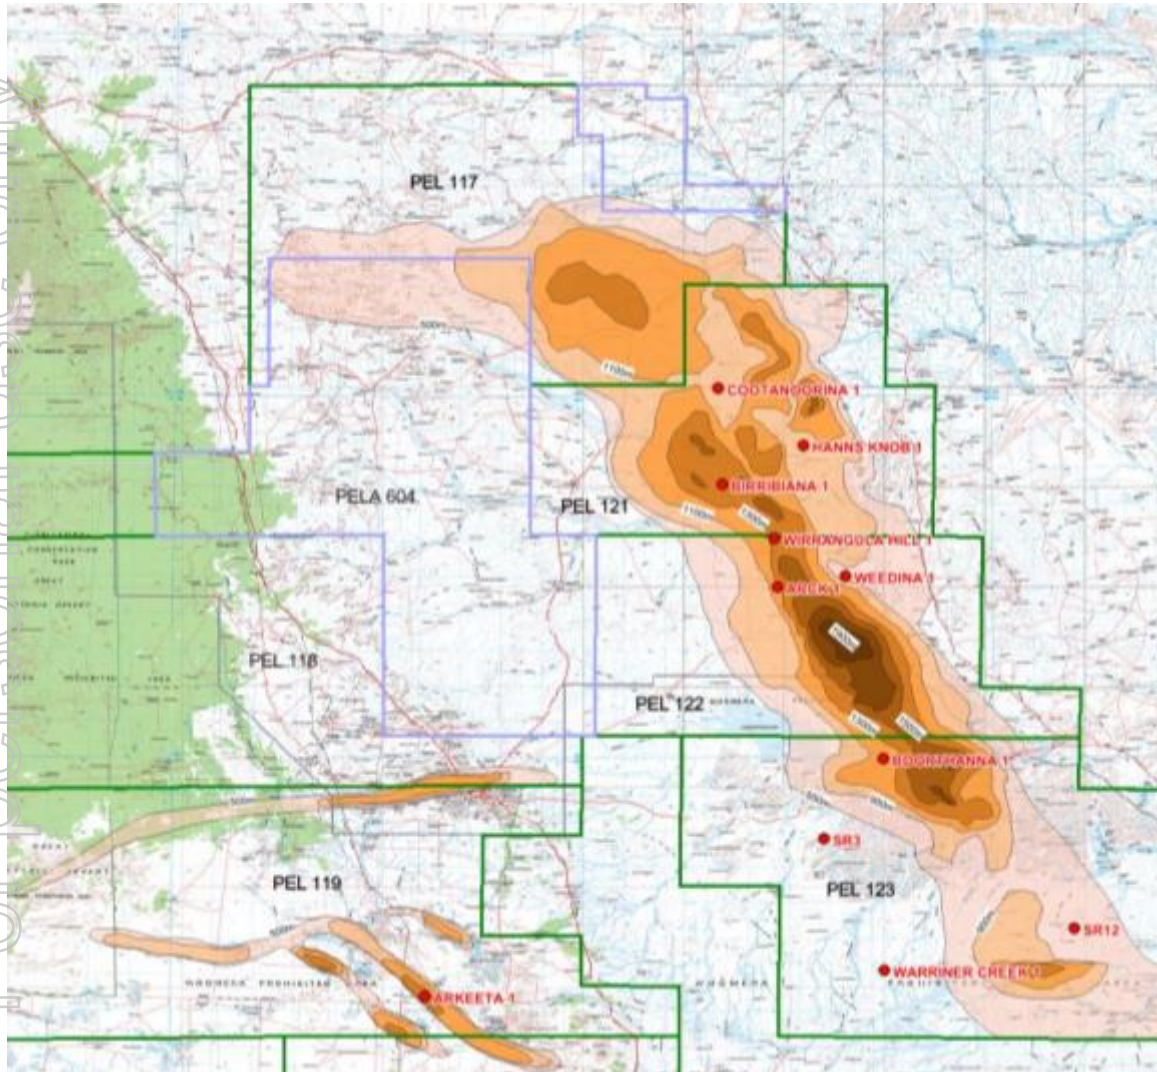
PEL 117

COOTANOORINA 1

HANNS KNOB 1

BIRRIBIANA 1

PELA 604

PEL 121

WIRRANGULA HILL 1

WEEDINA 1

ARCK 1

PEL 118

PEL 122

BOORTHANNA 1

SR3

PEL 119

PEL 123

SR12

WARRINER CREEK 1

ARKEETA 1

1100m

500m

1300m

1100m

1500m

1300m

1500m

500m

500m

900m

500m

500m